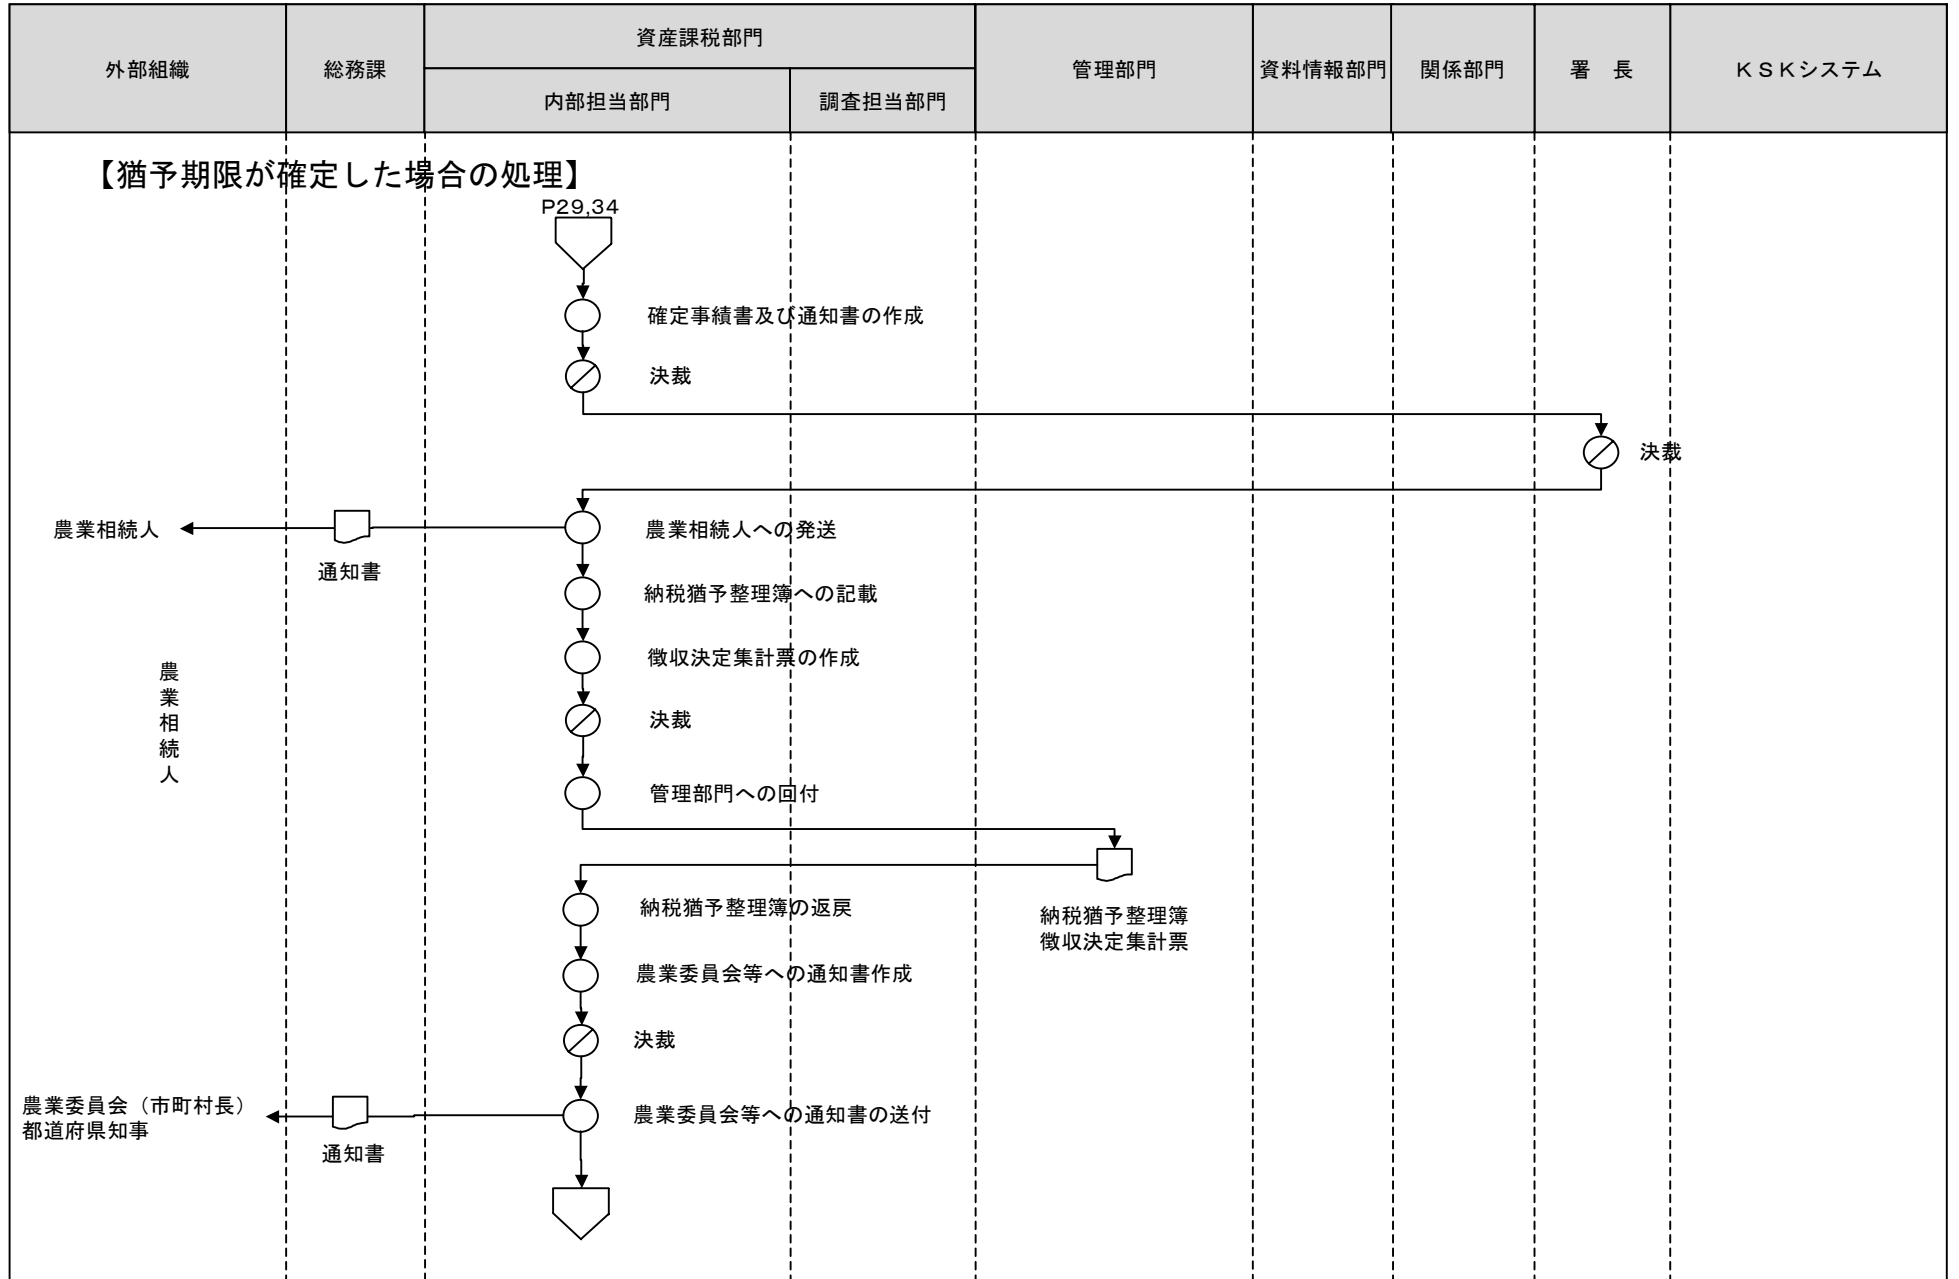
| 外部組織 | 総務課 | 資産課税部門 | | 管理部門 | 資料情報部門 | 関係部門 | 署　長 | ＫＳＫシステム |
|---|---|---|---|---|---|---|---|---|
| | | 内部担当部門 | 調査担当部門 | | | | | |

【猶予期限が確定した場合の処理】

P29,34

確定事績書及び通知書の作成

決裁

決裁

農業相続人

通知書

農業相続人への発送

納税猶予整理簿への記載

農業相続人

徴収決定集計票の作成

決裁

管理部門への回付

納税猶予整理簿の返戻

納税猶予整理簿
徴収決定集計票

農業委員会等への通知書作成

決裁

農業委員会（市町村長）
都道府県知事

通知書

農業委員会等への通知書の送付